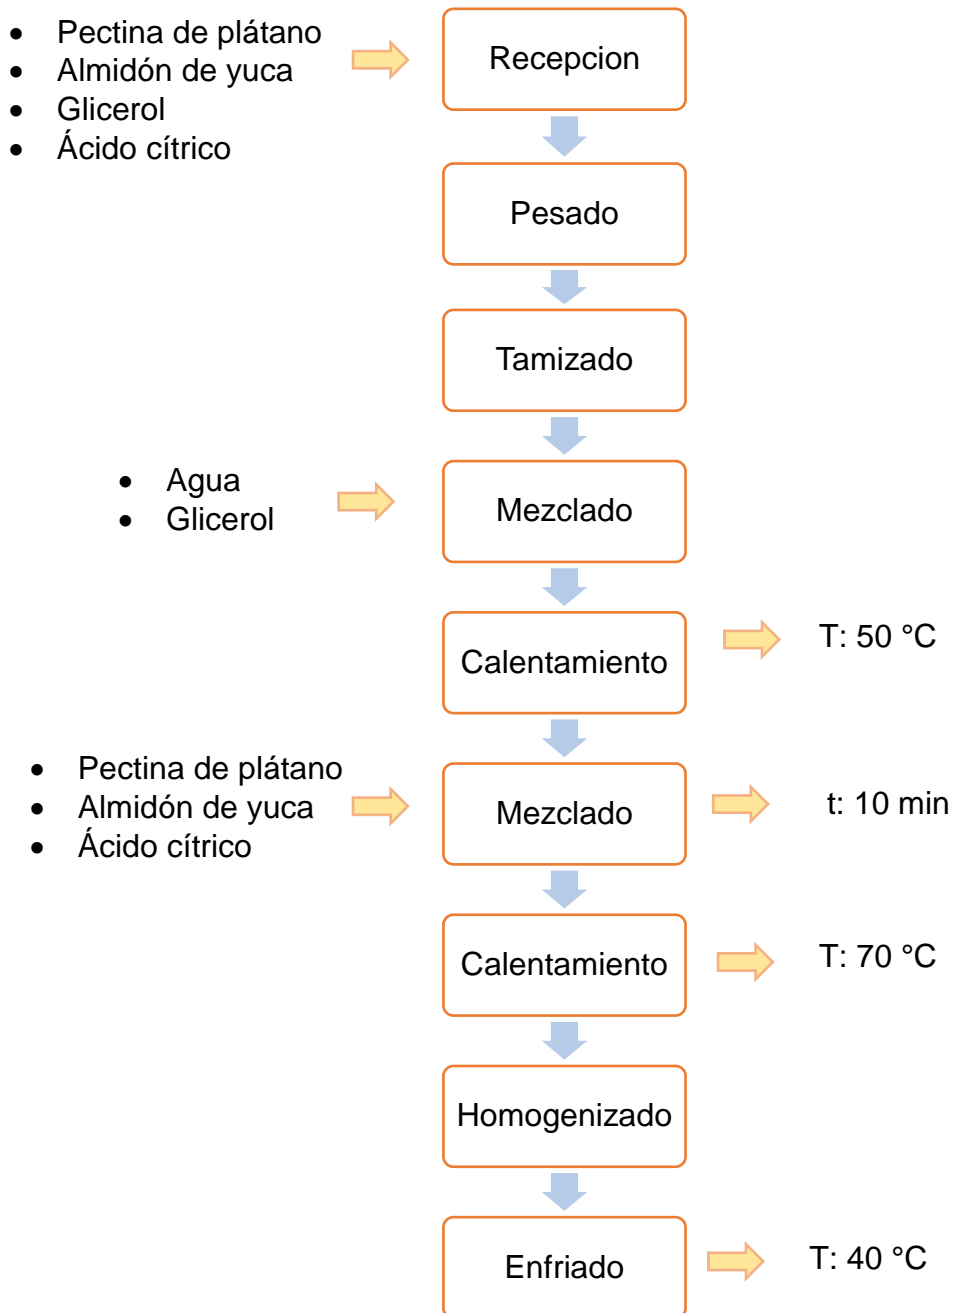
- Pectina de plátano
- Almidón de yuca
- Glicerol
- Ácido cítrico

Recepcion

Pesado

Tamizado

- Agua
- Glicerol

Mezclado

Calentamiento

T: 50 °C

- Pectina de plátano
- Almidón de yuca
- Ácido cítrico

Mezclado

t: 10 min

Calentamiento

T: 70 °C

Homogenizado

Enfriado

T: 40 °C